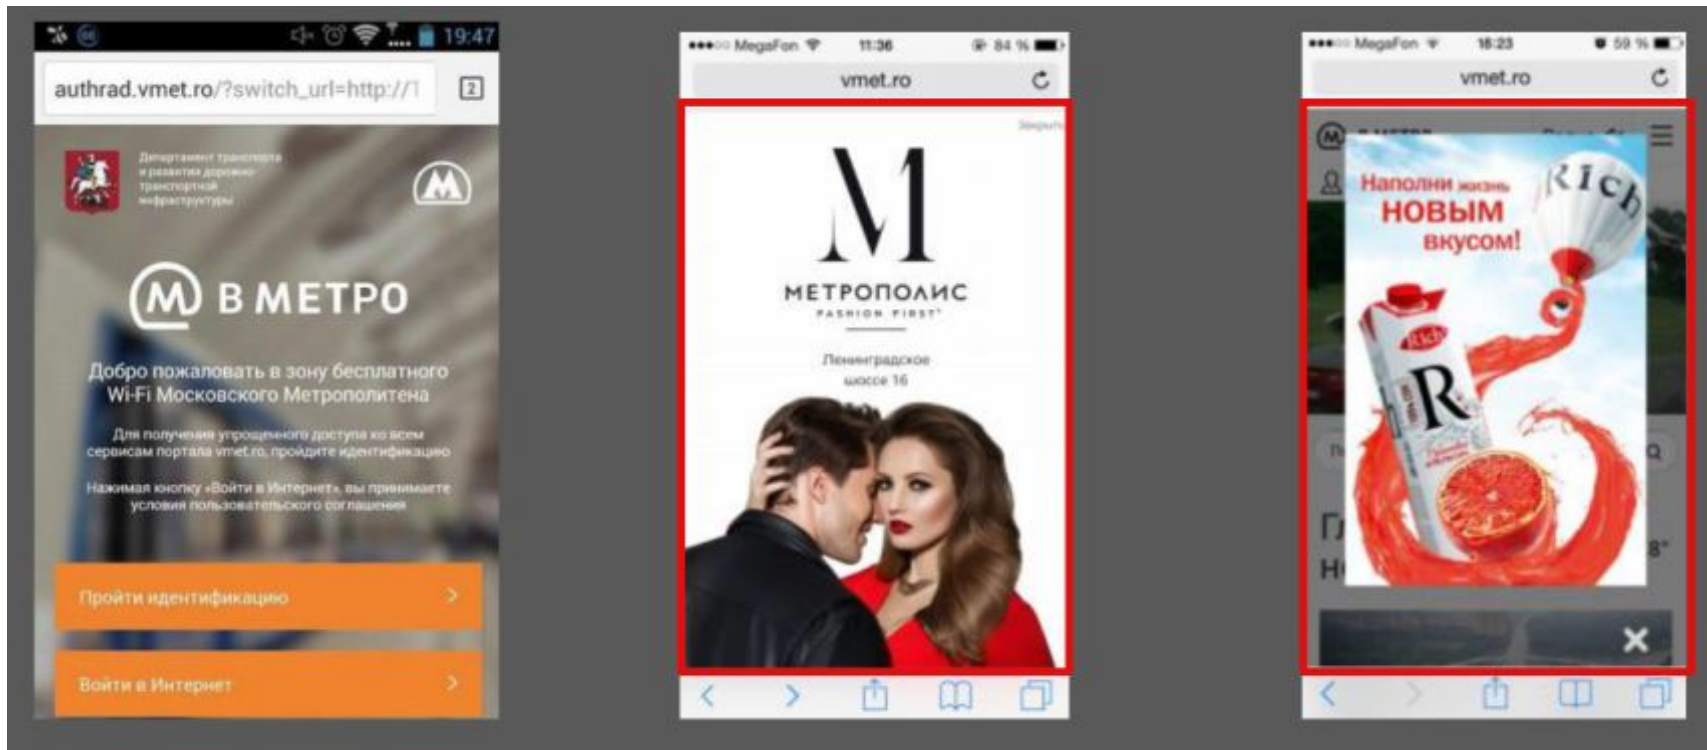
19:47

authrad.vmet.ro/?switch_url=http://1

2

Департамент транспорта и развития дорожно-транспортной инфраструктуры

М

В МЕТРО

Добро пожаловать в зону бесплатного Wi-Fi Московского Метрополитена

Для получения упрощенного доступа ко всем сервисам портала vmet.ro, пройдите идентификацию

Нажимая кнопку «Войти в Интернет», вы принимаете условия пользовательского соглашения

Пройти идентификацию

Войти в Интернет

MegaFon 11:36 84 %

vmet.ro

Закрыть

M

МЕТРОПОЛИС

FASHION FIRST

Ленинградское шоссе 16

MegaFon 18:23 59 %

vmet.ro

Наполни жизнь НОВЫМ вкусом!

Rich

R

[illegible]

Г

Н

8°